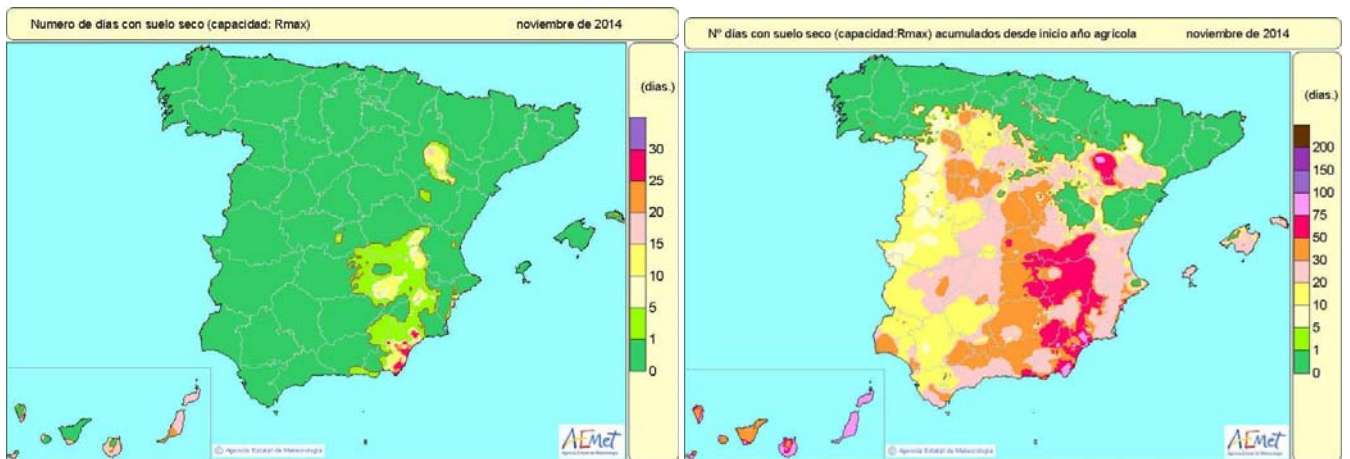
Numero de dias con suelo seco (capacidad: Rmax)

noviembre de 2014

(dias.)

30

25

20

15

10

5

1

0

© Agencia Estatal de Meteorología

AEMet

Agencia Estatal de Meteorología

Nº dias con suelo seco (capacidad:Rmax) acumulados desde inicio año agrícola

noviembre de 2014

(dias.)

200

150

100

75

50

30

20

10

5

1

0

© Agencia Estatal de Meteorología

AEMet

Agencia Estatal de Meteorología